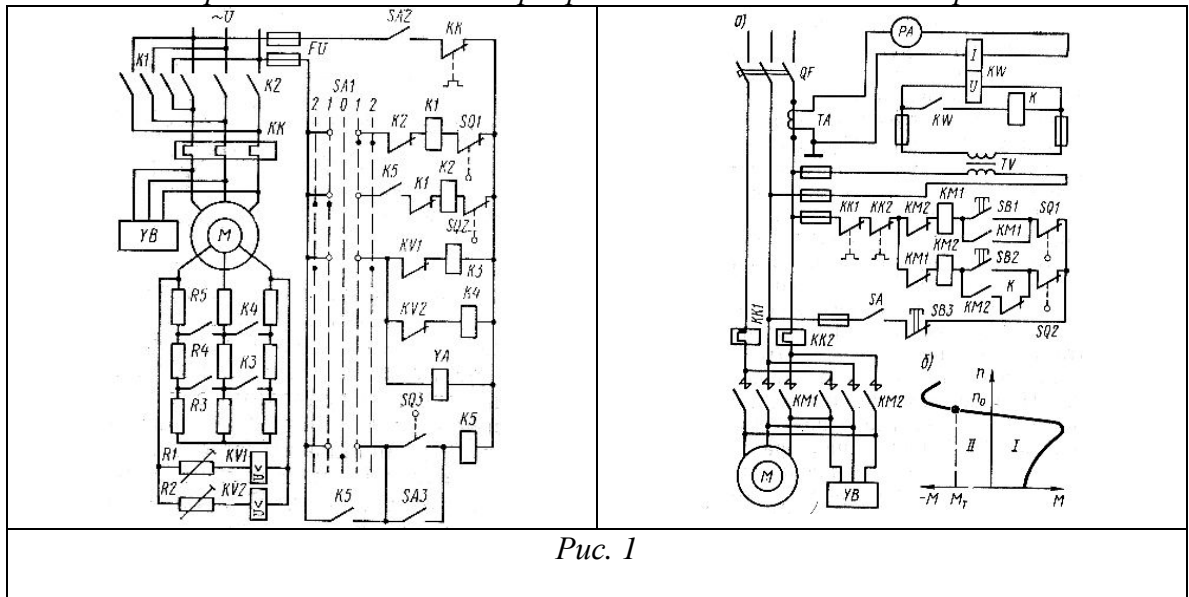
~U
SA2
KK
K1
FU
K2
SA1
2 1 0 1 2
KK
K2
K1
SQ1
K5
K1
K2
YB
M
SQ2
KV1
K3
R5
K4
KV2
K4
R4
K3
YA
R3
SQ3
K5
R1
KV1
R2
KV2
K5
SA3

а)
PA
QF
I
KW
U
KW
K
TA
TV
KM1
KK1
KK2
KM2
SB1
SQ1
KM1
KM2
KM1
SB2
K
KM2
SA
SB3
SQ2
KK1
KK2
б)
n
$n_0$
KM1
KM2
II
I
M
YB
-M
$M_T$
M

Рис. 1